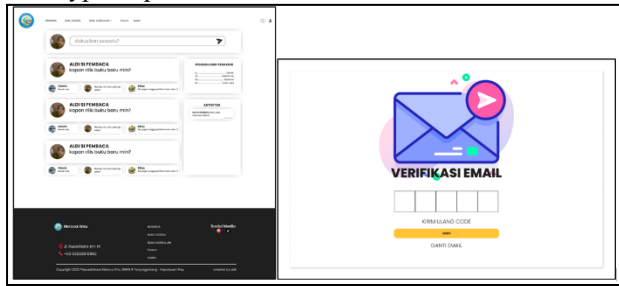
diskusikan sesuatu?

ALDI SI PEMBACA
kapan rilis buku baru min?

ALDI SI PEMBACA
kapan rilis buku baru min?

ALDI SI PEMBACA
kapan rilis buku baru min?

ARTIKTER

Mercusi Ilmu

Social Media

VERIFIKASI EMAIL

KIRIM ULANG CODE

GANTI EMAIL